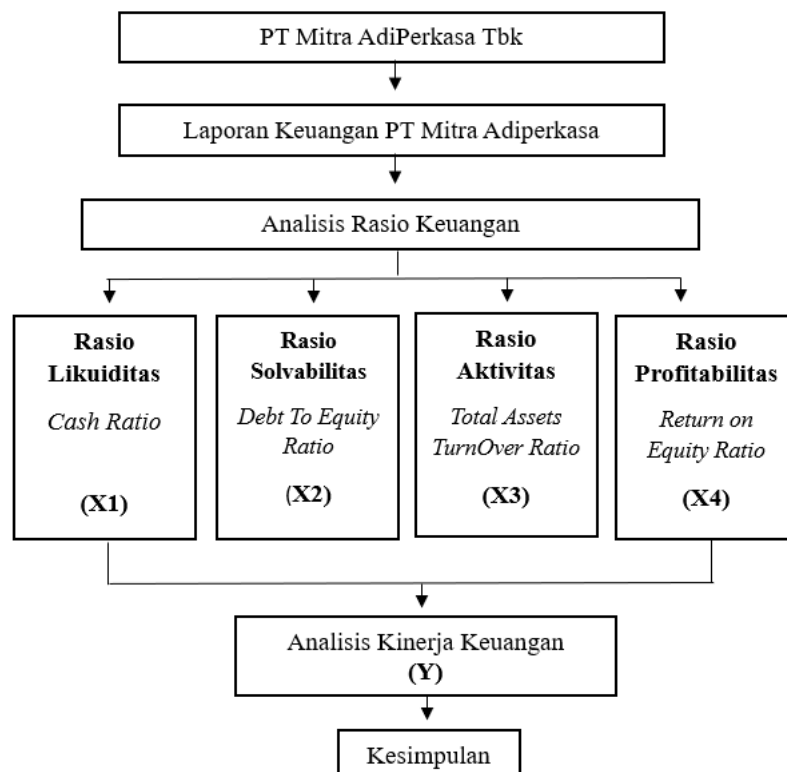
PT Mitra AdiPerkasa Tbk

Laporan Keuangan PT Mitra Adiperkasa

Analisis Rasio Keuangan

Rasio Likuiditas
Cash Ratio
(X1)

Rasio Solvabilitas
Debt To Equity Ratio
(X2)

Rasio Aktivitas
Total Assets TurnOver Ratio
(X3)

Rasio Profitabilitas
Return on Equity Ratio
(X4)

Analisis Kinerja Keuangan
(Y)

Kesimpulan